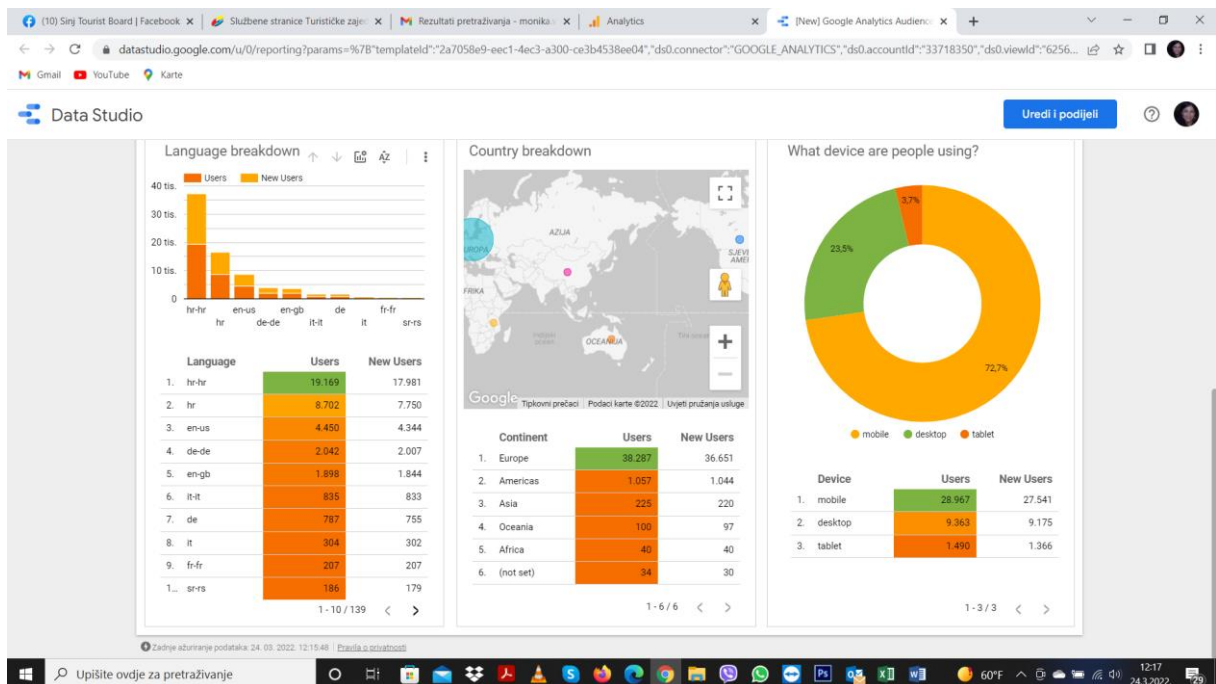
(10) Sinj Tourist Board | Facebook × | Službene stranice Turističke zaje × | Rezultati pretraživanja - monika × | Analytics × | [New] Google Analytics Audienc × | +

datastudio.google.com/u/0/reporting?params=%7B"templateId":"2a7058e9-eec1-4ec3-a300-ce3b4538ee04","ds0.connector":"GOOGLE_ANALYTICS","ds0.accountId":"33718350","ds0.viewId":"6256...

Gmail YouTube Karte

Data Studio

Uredi i podijeli

Language breakdown

Users New Users

40 tis.
30 tis.
20 tis.
10 tis.
0

hr-hr hr en-us de-de en-gb it-it de it fr-fr sr-rs

| | Language | Users | New Users |
|---|---|---|---|
| 1. | hr-hr | 19.169 | 17.981 |
| 2. | hr | 8.702 | 7.750 |
| 3. | en-us | 4.450 | 4.344 |
| 4. | de-de | 2.042 | 2.007 |
| 5. | en-gb | 1.898 | 1.844 |
| 6. | it-it | 835 | 833 |
| 7. | de | 787 | 755 |
| 8. | it | 304 | 302 |
| 9. | fr-fr | 207 | 207 |
| 1... | sr-rs | 186 | 179 |

1 - 10 / 139

Country breakdown

AZIJA
EUROPA
SJEVI AMEI
FRIKA
OCEANIJA

Google Tipkovni prečaci | Podaci karte ©2022 | Uvjeti pružanja usluge

| | Continent | Users | New Users |
|---|---|---|---|
| 1. | Europe | 38.287 | 36.651 |
| 2. | Americas | 1.057 | 1.044 |
| 3. | Asia | 225 | 220 |
| 4. | Oceania | 100 | 97 |
| 5. | Africa | 40 | 40 |
| 6. | (not set) | 34 | 30 |

1 - 6 / 6

What device are people using?

3,7%
23,5%
72,7%

mobile desktop tablet

| | Device | Users | New Users |
|---|---|---|---|
| 1. | mobile | 28.967 | 27.541 |
| 2. | desktop | 9.363 | 9.175 |
| 3. | tablet | 1.490 | 1.366 |

1 - 3 / 3

Zadnje ažuriranje podataka: 24. 03. 2022. 12:15:48 | Pravila o privatnosti

Upišite ovdje za pretraživanje

60°F 12:17 24.3.2022